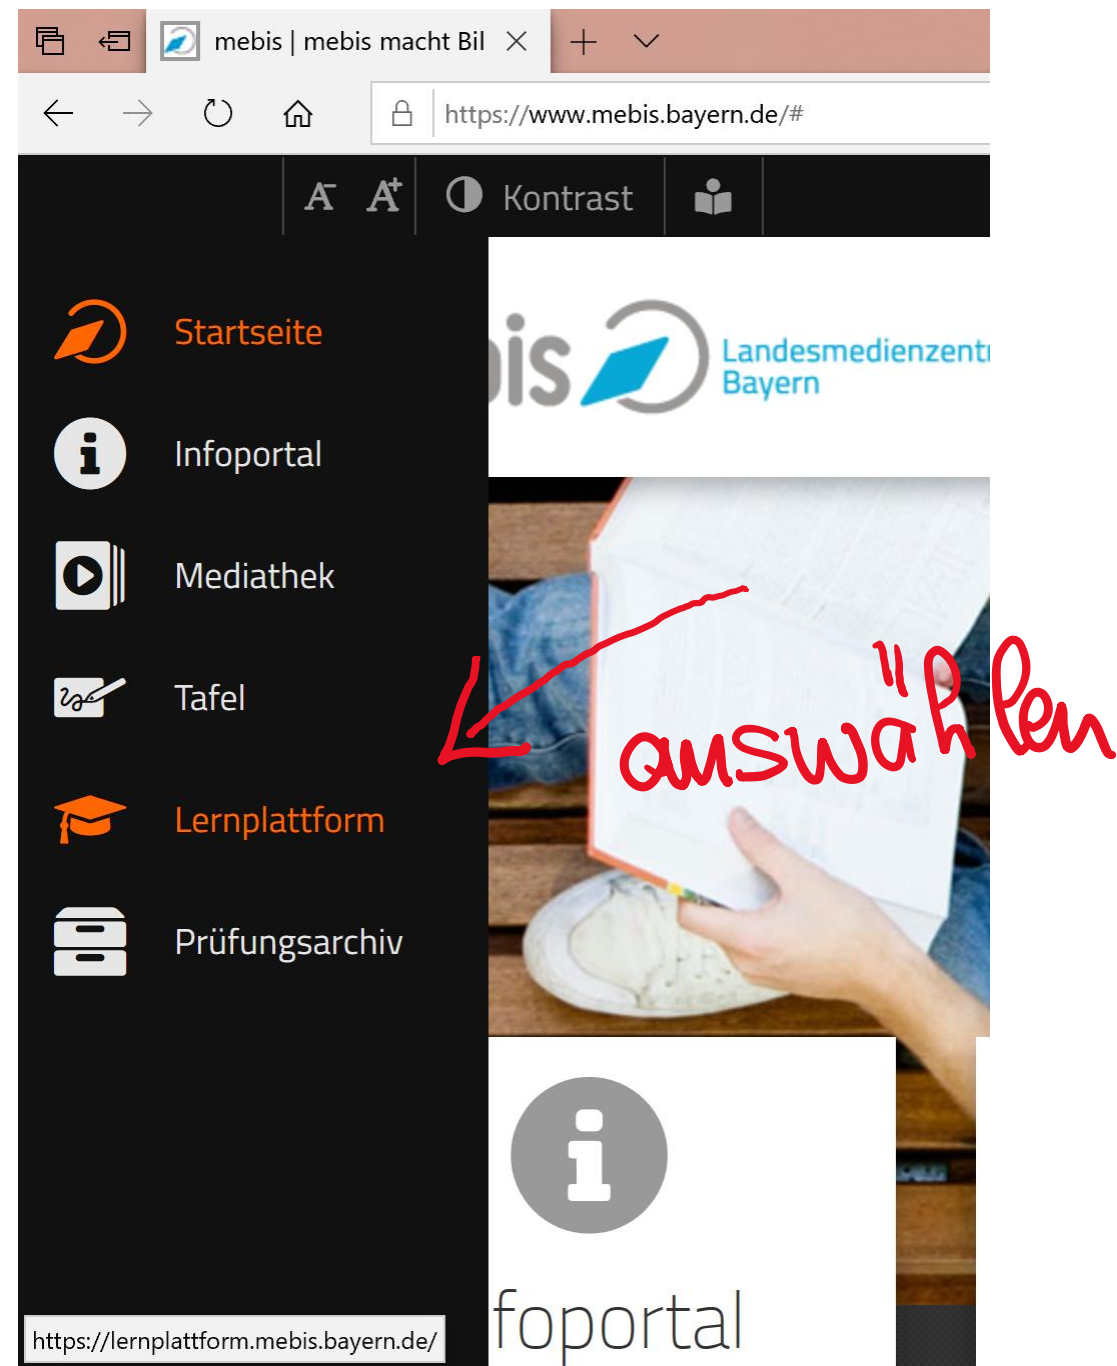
mebis | mebis macht Bil

https://www.mebis.bayern.de/#

Kontrast

Startseite

Infoportal

Mediathek

Tafel

Lernplattform

Prüfungsarchiv

bis

Landesmedienzentr
Bayern

auswählen

foportal

https://lernplattform.mebis.bayern.de/